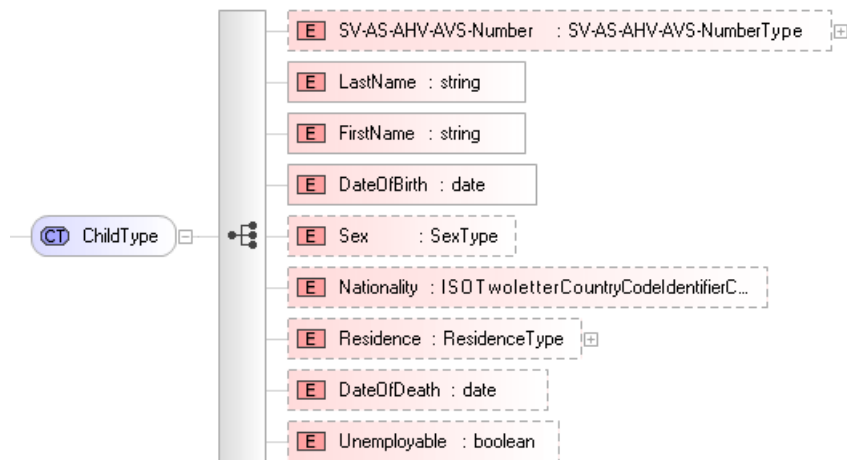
CT ChildType

E SV-AS-AHV-AVS-Number : SV-AS-AHV-AVS-NumberType

E LastName : string

E FirstName : string

E DateOfBirth : date

E Sex : SexType

E Nationality : ISOTwoletterCountryCodeIdentifierC...

E Residence : ResidenceType

E DateOfDeath : date

E Unemployable : boolean